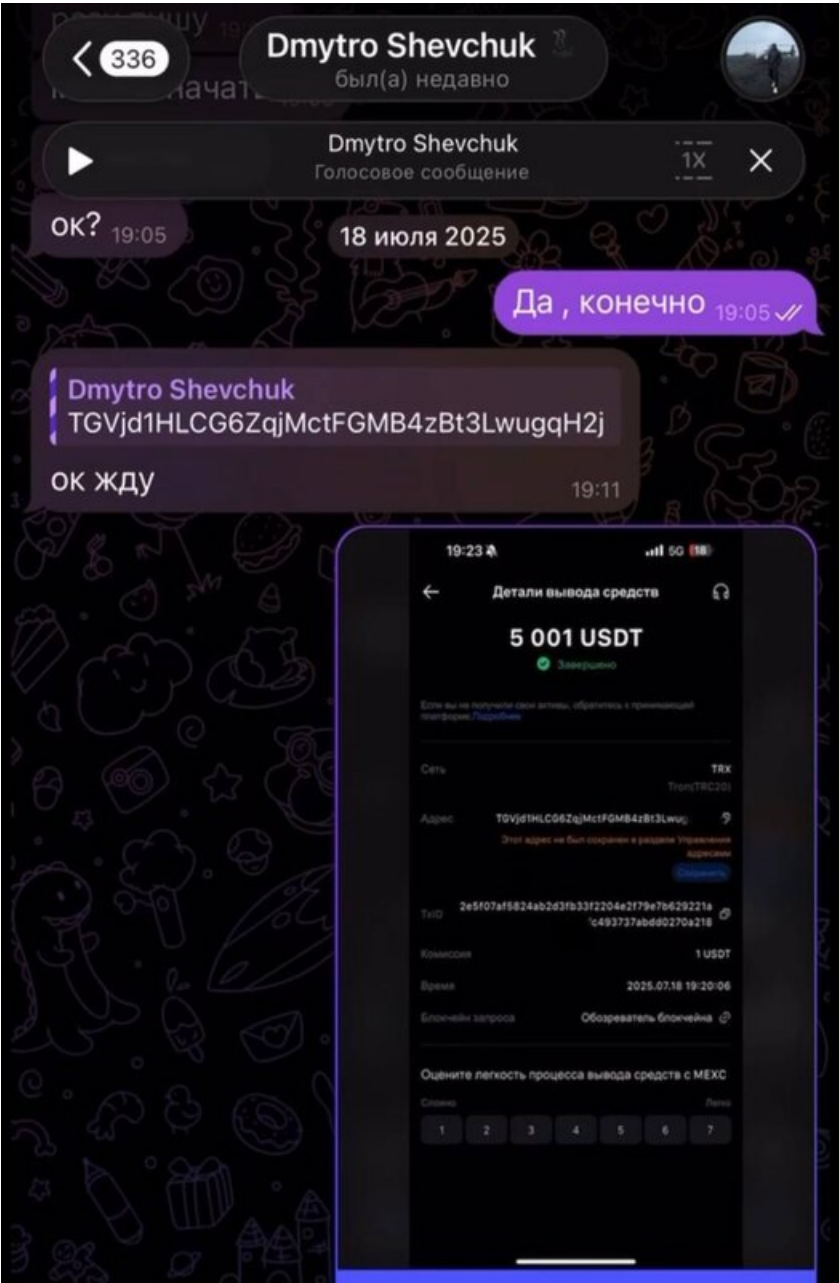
336

Dmytro Shevchuk
был(а) недавно

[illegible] начать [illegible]

Dmytro Shevchuk
Голосовое сообщение
1X

ок? 19:05

18 июля 2025

Да , конечно 19:05

Dmytro Shevchuk
TGVjd1HLCG6ZqjMctFGMB4zBt3LwugqH2j
ок жду 19:11

19:23
5G 18

Детали вывода средств

5 001 USDT
Завершено

Если вы не получили свои активы, обратитесь к принимающей платформе. Подробнее

Сеть TRX
Tron(TRC20)

Адрес TGVjd1HLCG6ZqjMctFGMB4zBt3Lwug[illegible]
Этот адрес не был сохранен в разделе Управление адресами
Сохранить

TxID 2e5f07af5824ab2d3fb33f2204e2f79e7b629221a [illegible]c493737abdd0270a218

Комиссия 1 USDT

Время 2025.07.18 19:20:06

Блокчейн запроса Обозреватель блокчейна

Оцените легкость процесса вывода средств с MEXC
Сложно Легко
1 2 3 4 5 6 7